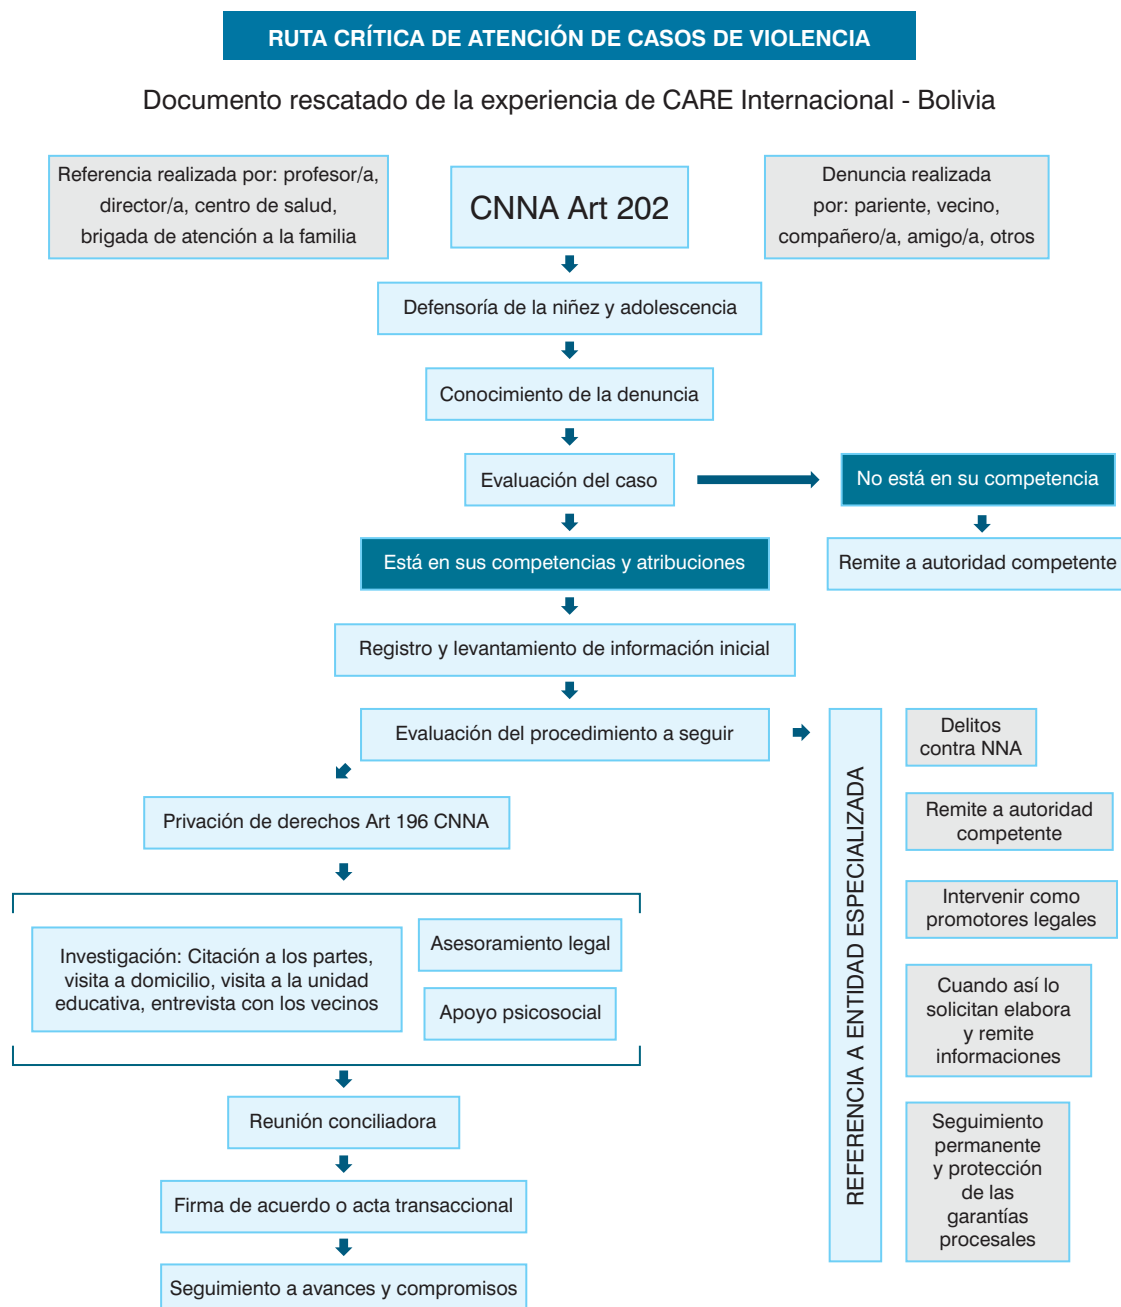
RUTA CRÍTICA DE ATENCIÓN DE CASOS DE VIOLENCIA

Documento rescatado de la experiencia de CARE Internacional - Bolivia

Referencia realizada por: profesor/a, director/a, centro de salud, brigada de atención a la familia

CNNA Art 202

Denuncia realizada por: pariente, vecino, compañero/a, amigo/a, otros

Defensoría de la niñez y adolescencia

Conocimiento de la denuncia

Evaluación del caso

No está en su competencia

Remite a autoridad competente

Está en sus competencias y atribuciones

Registro y levantamiento de información inicial

Evaluación del procedimiento a seguir

Privación de derechos Art 196 CNNA

Investigación: Citación a los partes, visita a domicilio, visita a la unidad educativa, entrevista con los vecinos

Asesoramiento legal

Apoyo psicosocial

Reunión conciliadora

Firma de acuerdo o acta transaccional

Seguimiento a avances y compromisos

REFERENCIA A ENTIDAD ESPECIALIZADA

Delitos contra NNA

Remite a autoridad competente

Intervenir como promotores legales

Cuando así lo solicitan elabora y remite informaciones

Seguimiento permanente y protección de las garantías procesales